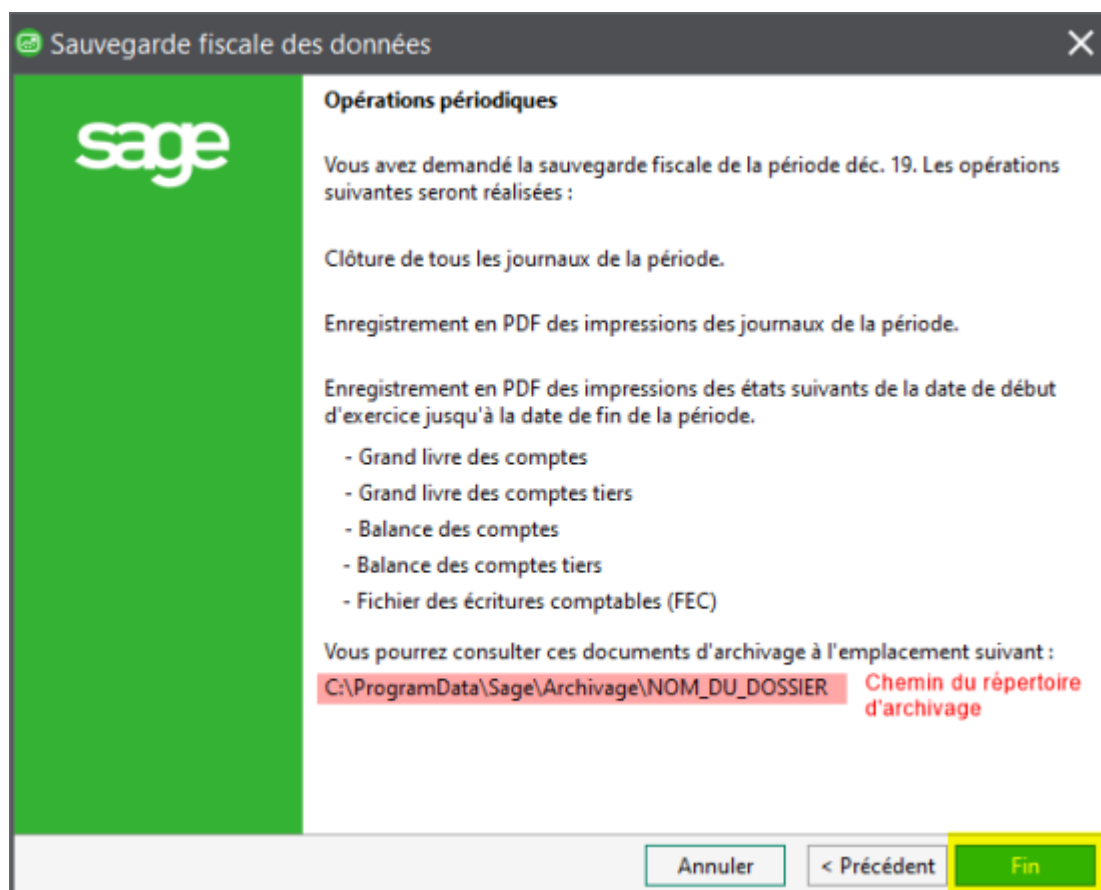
Sauvegarde fiscale des données

sage

Opérations périodiques

Vous avez demandé la sauvegarde fiscale de la période déc. 19. Les opérations suivantes seront réalisées :

Clôture de tous les journaux de la période.

Enregistrement en PDF des impressions des journaux de la période.

Enregistrement en PDF des impressions des états suivants de la date de début d'exercice jusqu'à la date de fin de la période.

- Grand livre des comptes
- Grand livre des comptes tiers
- Balance des comptes
- Balance des comptes tiers
- Fichier des écritures comptables (FEC)

Vous pourrez consulter ces documents d'archivage à l'emplacement suivant :

C:\ProgramData\Sage\Archivage\NOM_DU_DOSSIER

Chemin du répertoire d'archivage

Annuler
< Précédent
Fin